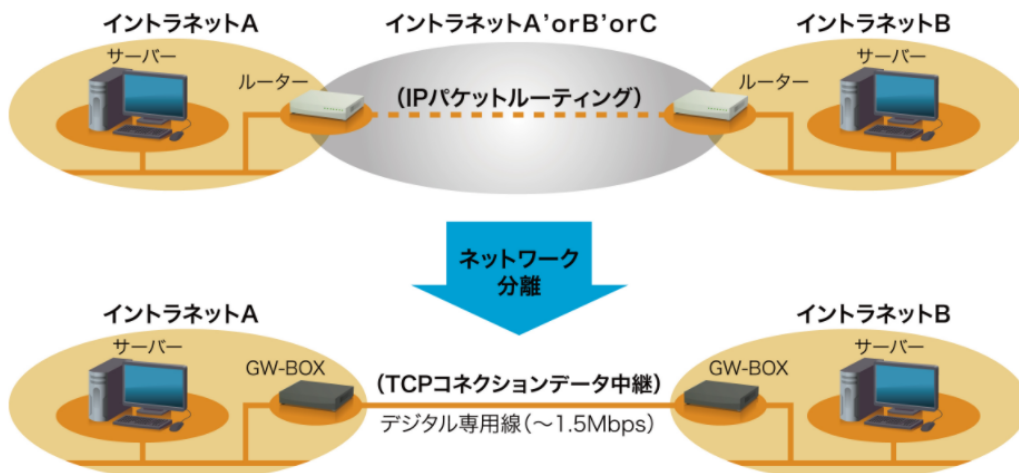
イントラネットA

イントラネットA'orB'orC

イントラネットB

サーバー

ルーター

(IPパケットルーティング)

ルーター

サーバー

ネットワーク
分離

イントラネットA

イントラネットB

サーバー

GW-BOX

(TCPコネクションデータ中継)

GW-BOX

サーバー

デジタル専用線(〜1.5Mbps)